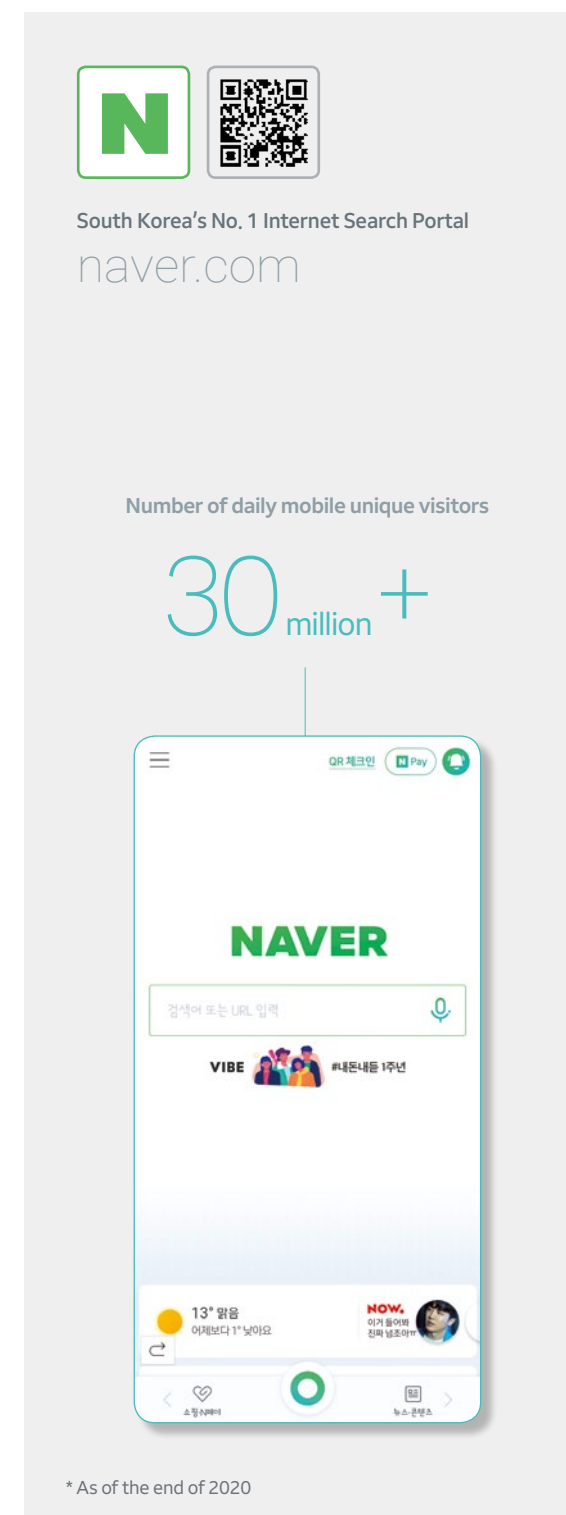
N

South Korea's No. 1 Internet Search Portal
naver.com

Number of daily mobile unique visitors

30 million +

QR 체크인 N Pay

NAVER

검색어 또는 URL 입력

VIBE #내돈내듣 1주년

13° 맑음
어제보다 1° 낮아요

NOW.
이거 들어봐
진짜 넘조아ㅠ

쇼핑,N페이

뉴스·콘텐츠

* As of the end of 2020